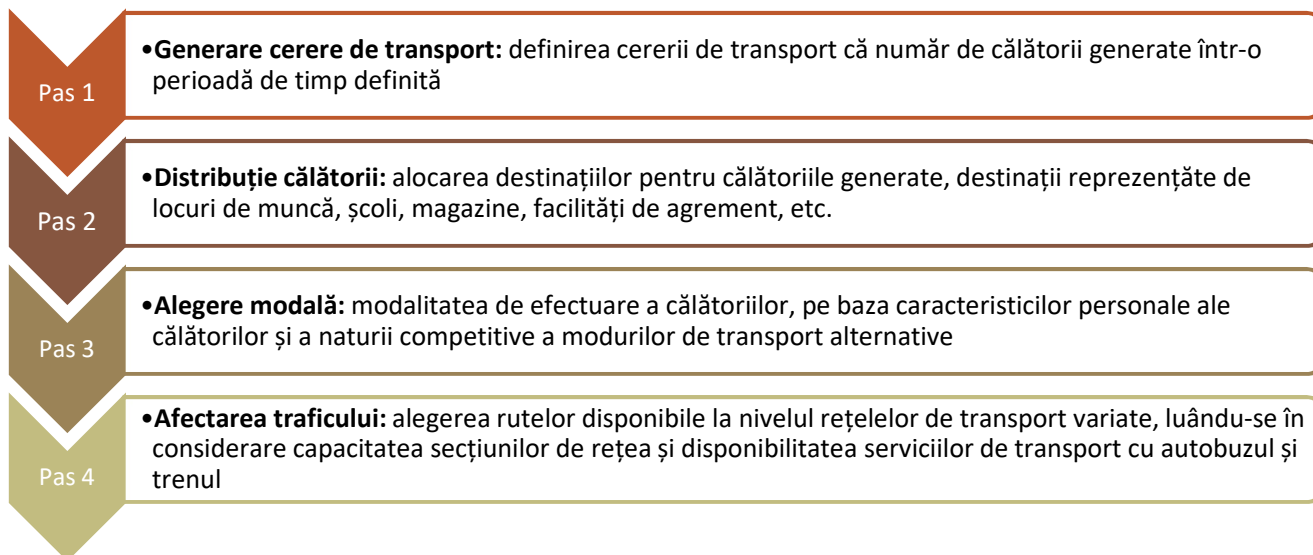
Pas 1

•**Generare cerere de transport:** definirea cererii de transport că număr de călătorii generate într-o perioadă de timp definită

Pas 2

•**Distribuție călătorii:** alocarea destinațiilor pentru călătoriile generate, destinații reprezențâte de locuri de muncă, școli, magazine, facilități de agrement, etc.

Pas 3

•**Alegere modală:** modalitatea de efectuare a călătoriilor, pe baza caracteristicilor personale ale călătorilor și a naturii competitive a modurilor de transport alternative

Pas 4

•**Afectarea traficului:** alegerea rutelor disponibile la nivelul rețelelor de transport variate, luându-se în considerare capacitatea secțiunilor de rețea și disponibilitatea serviciilor de transport cu autobuzul și trenul